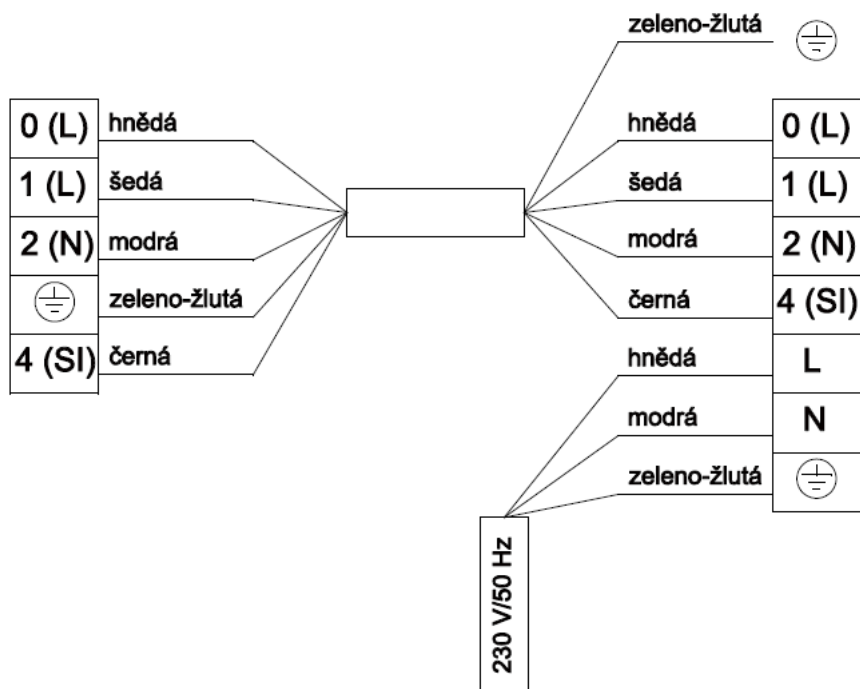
zeleno-žlutá

| 0 (L) |
|---|
| 1 (L) |
| 2 (N) |
| ⏚ |
| 4 (SI) |

hnědá
šedá
modrá
zeleno-žlutá
černá

hnědá
šedá
modrá
černá
hnědá
modrá
zeleno-žlutá

| 0 (L) |
|---|
| 1 (L) |
| 2 (N) |
| 4 (SI) |
| L |
| N |
| ⏚ |

230 V/50 Hz